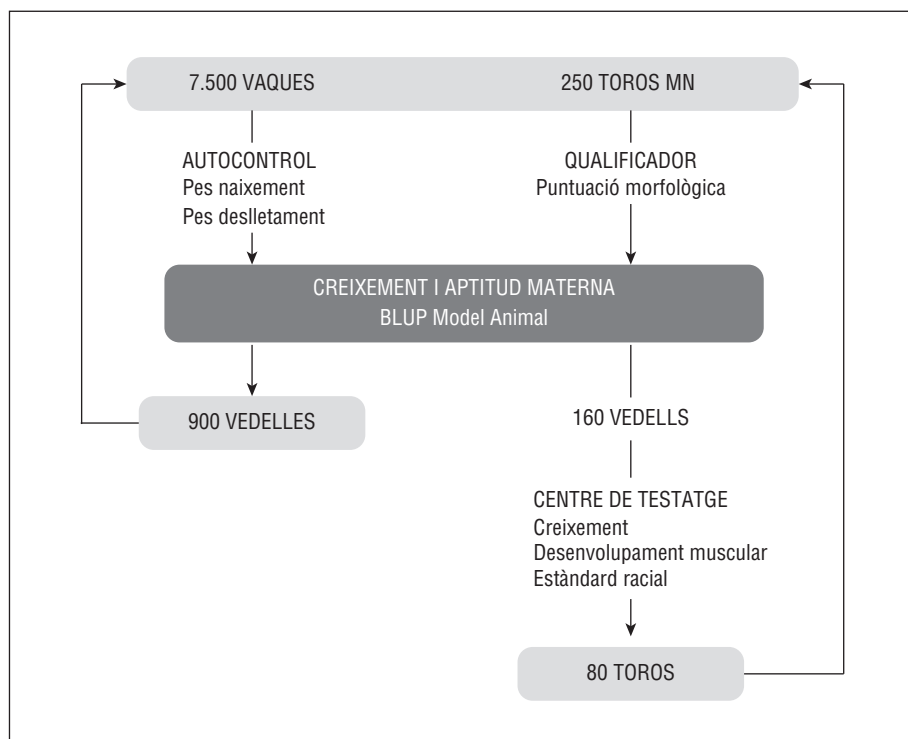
7.500 VAQUES

250 TOROS MN

AUTOCONTROL
Pes naixement
Pes deslletament

QUALIFICADOR
Puntuació morfològica

CREIXEMENT I APTITUD MATERNA
BLUP Model Animal

900 VEDELLES

160 VEDELLS

CENTRE DE TESTATGE
Creixement
Desenvolupament muscular
Estàndard racial

80 TOROS